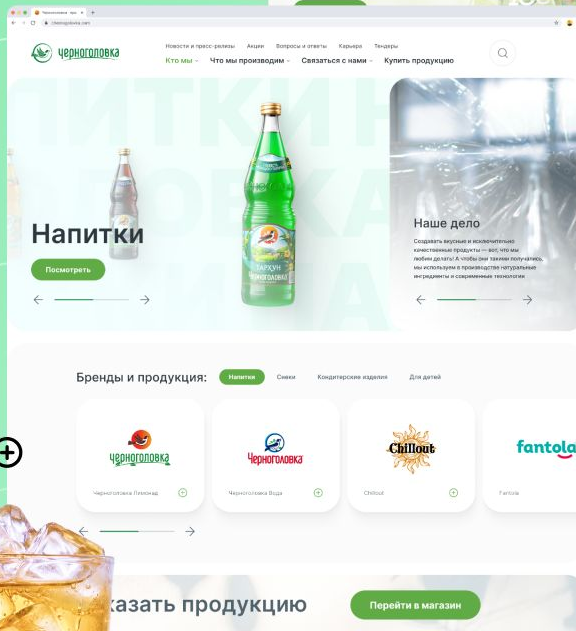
Черноголовка

Новости и пресс-релизы Акции Вопросы и ответы Карьера Тендеры

Кто мы Что мы производим Связаться с нами Купить продукцию

Напитки

Посмотреть

Тархун

Наше дело

Создавать вкусные и исключительно качественные продукты — вот, что мы любим делать! А чтобы они такими получались, мы используем в производстве натуральные ингредиенты и современные технологии

Бренды и продукция:

Напитки Снеки Кондитерские изделия Для детей

Черноголовка

Черноголовка Лимонад

Черноголовка

Черноголовка Вода

Chillout

Chillout

fantola

Fantola

казать продукцию

Перейти в магазин